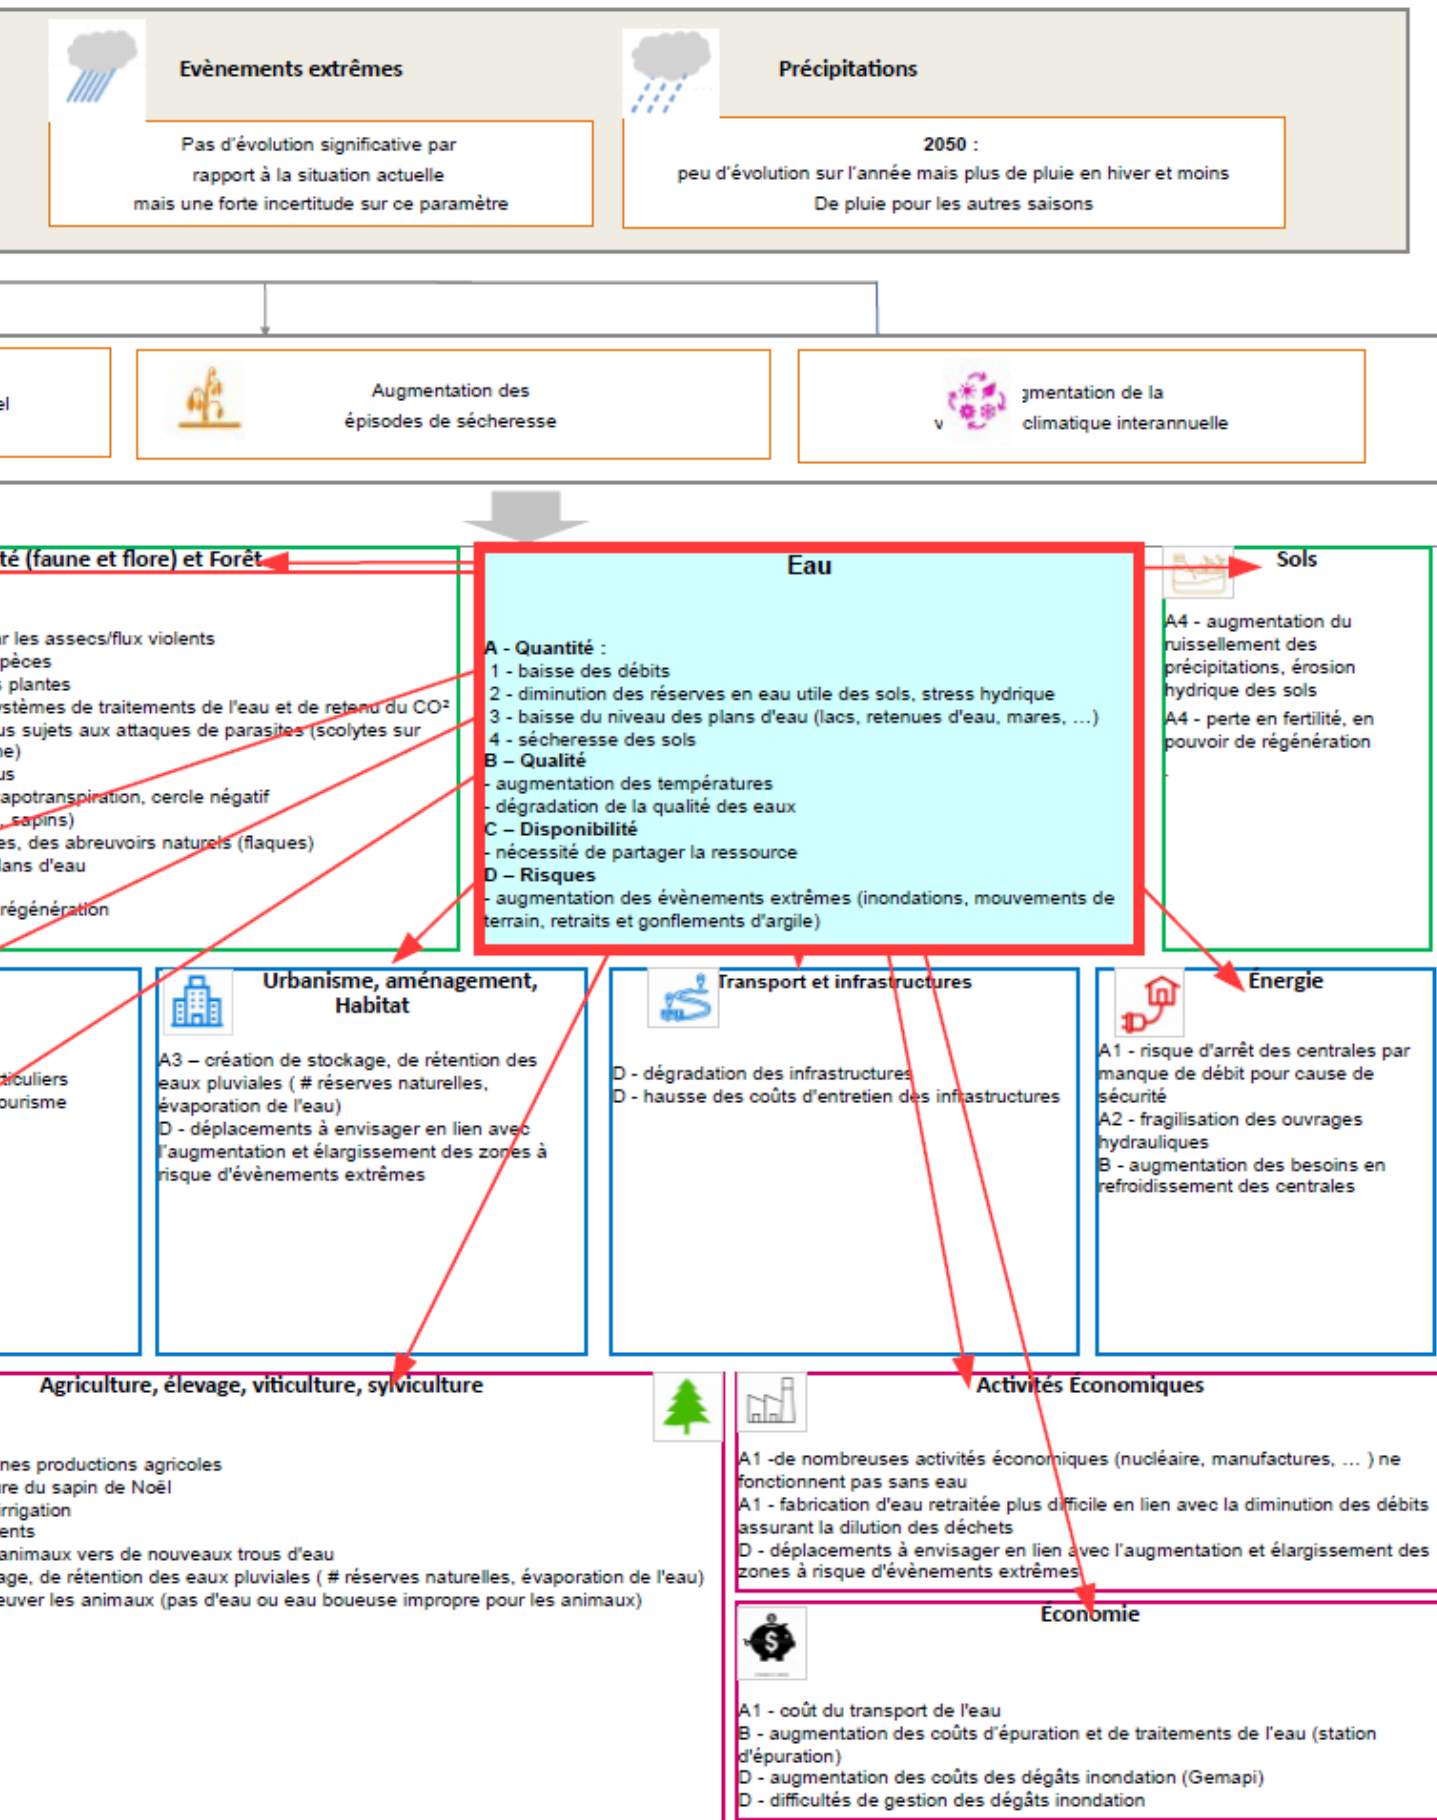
Evènements extrêmes

Pas d'évolution significative par rapport à la situation actuelle mais une forte incertitude sur ce paramètre

Précipitations

2050 :
peu d'évolution sur l'année mais plus de pluie en hiver et moins De pluie pour les autres saisons

el

Augmentation des épisodes de sécheresse

v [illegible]gmentation de la climatique interannuelle

té (faune et flore) et Forêt

r les assecs/flux violents
pèces
plantes
ystèmes de traitements de l'eau et de retenu du CO²
us sujets aux attaques de parasites (scolytes sur
ne)
us
apotranspiration, cercle négatif
, sapins)
es, des abreuvoirs naturels (flaques)
lans d'eau
régénération

Eau

A - Quantité :
1 - baisse des débits
2 - diminution des réserves en eau utile des sols, stress hydrique
3 - baisse du niveau des plans d'eau (lacs, retenues d'eau, mares, …)
4 - sécheresse des sols
B – Qualité
- augmentation des températures
- dégradation de la qualité des eaux
C – Disponibilité
- nécessité de partager la ressource
D – Risques
- augmentation des évènements extrêmes (inondations, mouvements de terrain, retraits et gonflements d'argile)

Sols

A4 - augmentation du ruissellement des précipitations, érosion hydrique des sols
A4 - perte en fertilité, en pouvoir de régénération

ticuliers
ourisme

Urbanisme, aménagement, Habitat

A3 – création de stockage, de rétention des eaux pluviales ( # réserves naturelles, évaporation de l'eau)
D - déplacements à envisager en lien avec l'augmentation et élargissement des zones à risque d'évènements extrêmes

Transport et infrastructures

D - dégradation des infrastructures
D - hausse des coûts d'entretien des infrastructures

Énergie

A1 - risque d'arrêt des centrales par manque de débit pour cause de sécurité
A2 - fragilisation des ouvrages hydrauliques
B - augmentation des besoins en refroidissement des centrales

Agriculture, élevage, viticulture, sylviculture

nes productions agricoles
re du sapin de Noël
irrigation
ents
animaux vers de nouveaux trous d'eau
age, de rétention des eaux pluviales ( # réserves naturelles, évaporation de l'eau)
euver les animaux (pas d'eau ou eau boueuse impropre pour les animaux)

Activités Economiques

A1 -de nombreuses activités économiques (nucléaire, manufactures, … ) ne fonctionnent pas sans eau
A1 - fabrication d'eau retraitée plus difficile en lien avec la diminution des débits assurant la dilution des déchets
D - déplacements à envisager en lien avec l'augmentation et élargissement des zones à risque d'évènements extrêmes

Economie

A1 - coût du transport de l'eau
B - augmentation des coûts d'épuration et de traitements de l'eau (station d'épuration)
D - augmentation des coûts des dégâts inondation (Gemapi)
D - difficultés de gestion des dégâts inondation